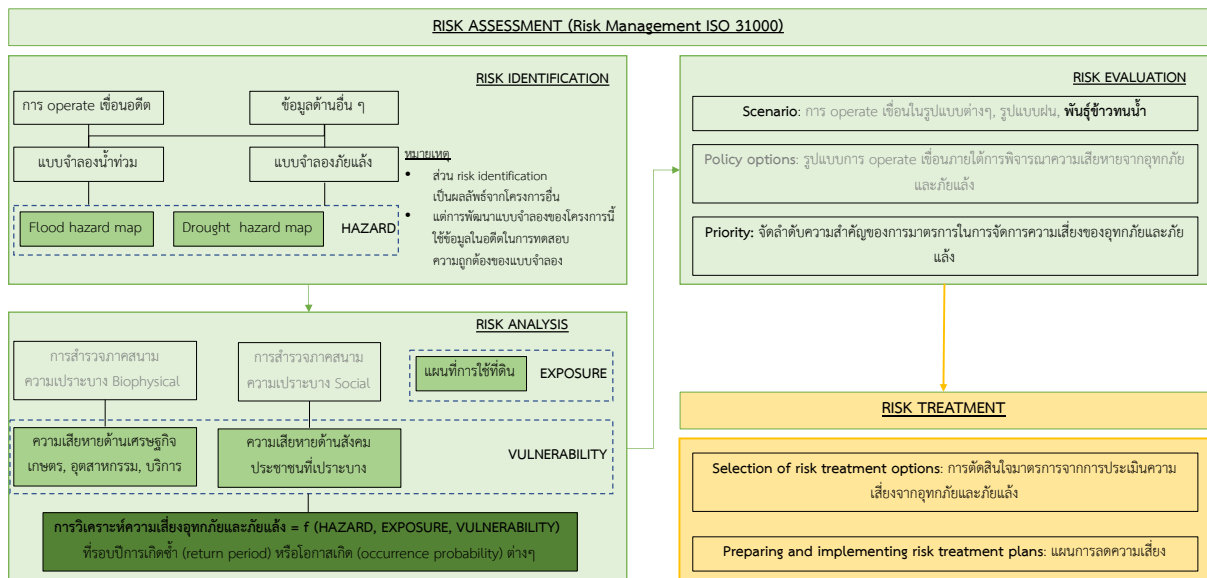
RISK ASSESSMENT (Risk Management ISO 31000)

RISK IDENTIFICATION

การ operate เขื่อนอดีต

ข้อมูลด้านอื่น ๆ

แบบจำลองน้ำท่วม

แบบจำลองภัยแล้ง

หมายเหตุ
• ส่วน risk identification เป็นผลลัพธ์จากโครงการอื่น
• แต่การพัฒนาแบบจำลองของโครงการนี้ ใช้ข้อมูลในอดีตในการทดสอบความถูกต้องของแบบจำลอง

Flood hazard map

Drought hazard map

HAZARD

RISK EVALUATION

Scenario: การ operate เขื่อนในรูปแบบต่างๆ, รูปแบบฝน, พันธุ์ข้าวทนน้ำ

Policy options: รูปแบบการ operate เขื่อนภายใต้การพิจารณาความเสียหายจากอุทกภัยและภัยแล้ง

Priority: จัดลำดับความสำคัญของการมาตรการในการจัดการความเสี่ยงของอุทกภัยและภัยแล้ง

RISK ANALYSIS

การสำรวจภาคสนาม ความเปราะบาง Biophysical

การสำรวจภาคสนาม ความเปราะบาง Social

แผนที่การใช้ที่ดิน

EXPOSURE

ความเสียหายด้านเศรษฐกิจ เกษตร, อุตสาหกรรม, บริการ

ความเสียหายด้านสังคม ประชาชนที่เปราะบาง

VULNERABILITY

การวิเคราะห์ความเสี่ยงอุทกภัยและภัยแล้ง = f (HAZARD, EXPOSURE, VULNERABILITY)
ที่รอบปีการเกิดซ้ำ (return period) หรือโอกาสเกิด (occurrence probability) ต่างๆ

RISK TREATMENT

Selection of risk treatment options: การตัดสินใจมาตรการจากการประเมินความเสี่ยงจากอุทกภัยและภัยแล้ง

Preparing and implementing risk treatment plans: แผนการลดความเสี่ยง